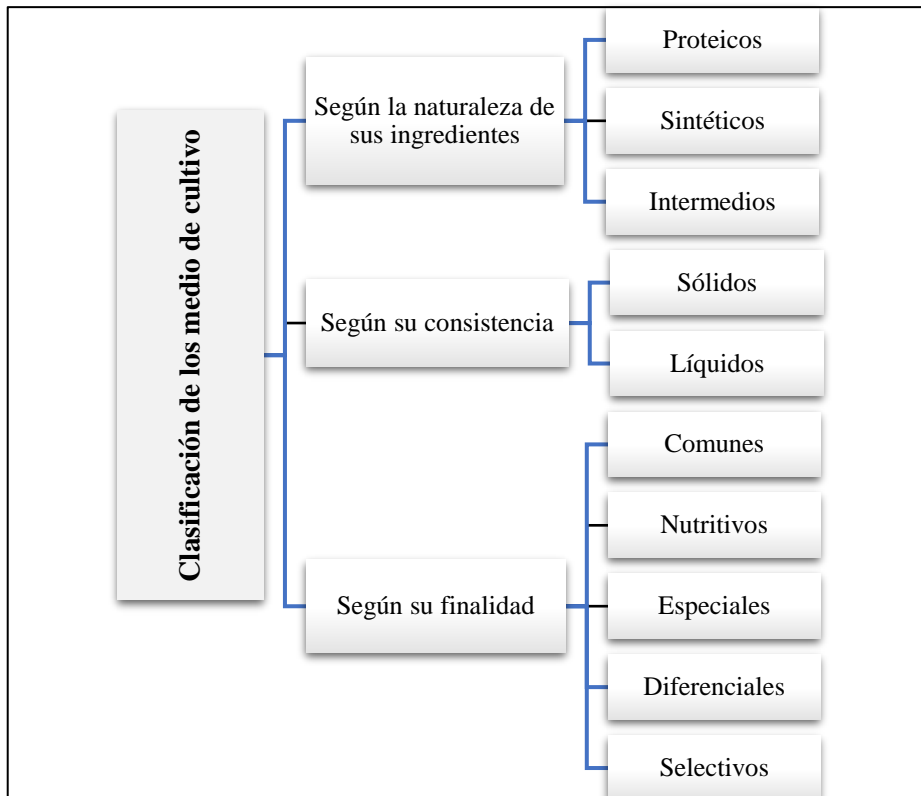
Clasificación de los medio de cultivo

Según la naturaleza de sus ingredientes

Proteicos

Sintéticos

Intermedios

Según su consistencia

Sólidos

Líquidos

Según su finalidad

Comunes

Nutritivos

Especiales

Diferenciales

Selectivos